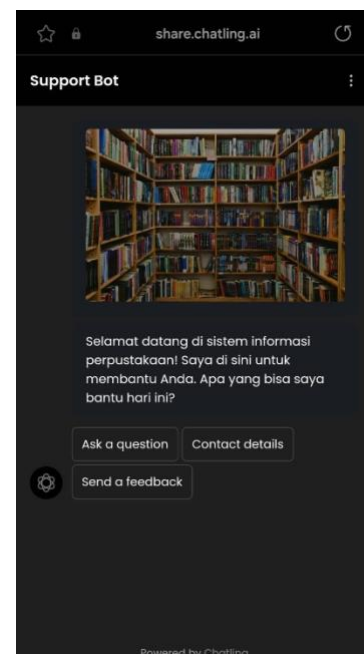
share.chatling.ai

Support Bot

Selamat datang di sistem informasi perpustakaan! Saya di sini untuk membantu Anda. Apa yang bisa saya bantu hari ini?

Ask a question
Contact details
Send a feedback

Powered by Chatling